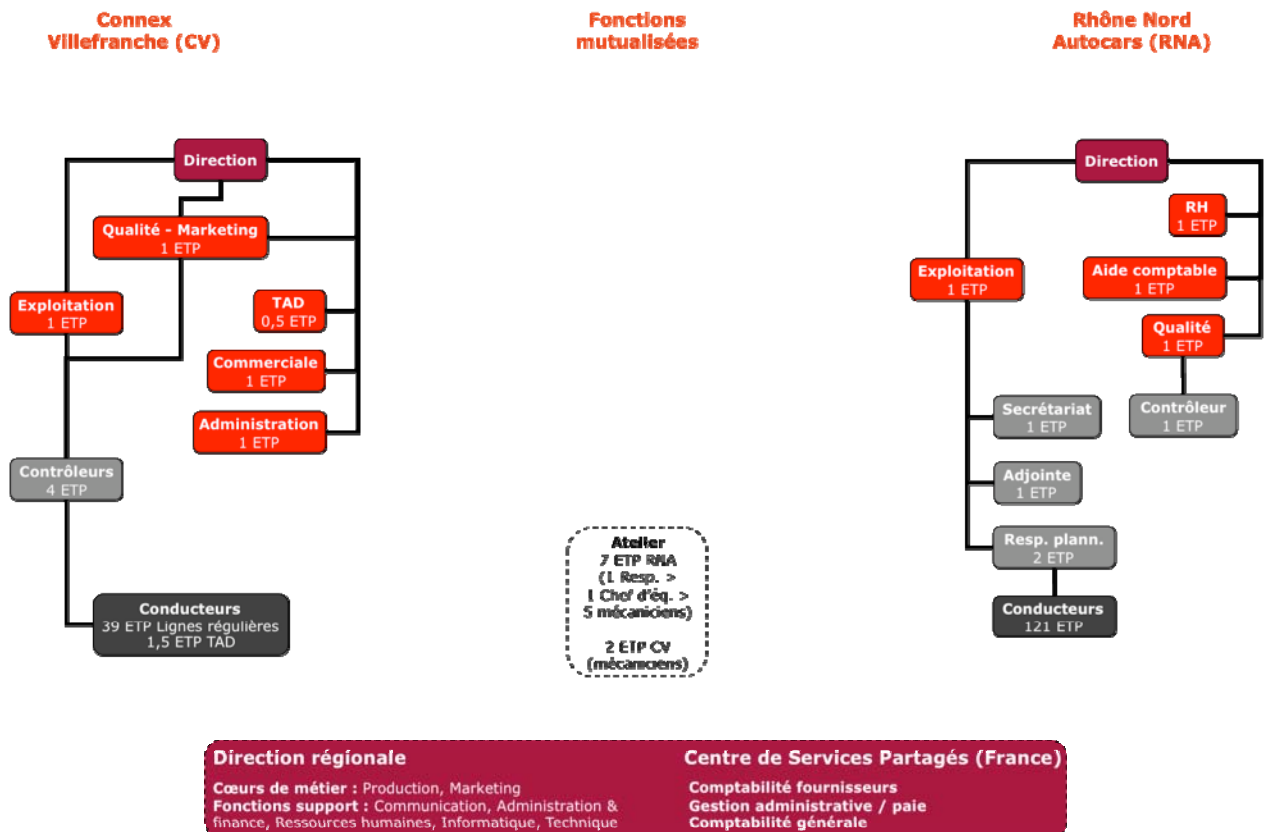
Connex
Villefranche (CV)

Fonctions
mutualisées

Rhône Nord
Autocars (RNA)

Direction

Qualité - Marketing
1 ETP

Exploitation
1 ETP

TAD
0,5 ETP

Commerciale
1 ETP

Administration
1 ETP

Contrôleurs
4 ETP

Conducteurs
39 ETP Lignes régulières
1,5 ETP TAD

Atelier
7 ETP RNA
(1 Resp. >
1 Chef d'éq. >
5 mécaniciens)

2 ETP CV
(mécaniciens)

Direction

RH
1 ETP

Exploitation
1 ETP

Aide comptable
1 ETP

Qualité
1 ETP

Secrétariat
1 ETP

Contrôleur
1 ETP

Adjointe
1 ETP

Resp. plann.
2 ETP

Conducteurs
121 ETP

Direction régionale

Cœurs de métier : Production, Marketing
Fonctions support : Communication, Administration & finance, Ressources humaines, Informatique, Technique

Centre de Services Partagés (France)

Comptabilité fournisseurs
Gestion administrative / paie
Comptabilité générale